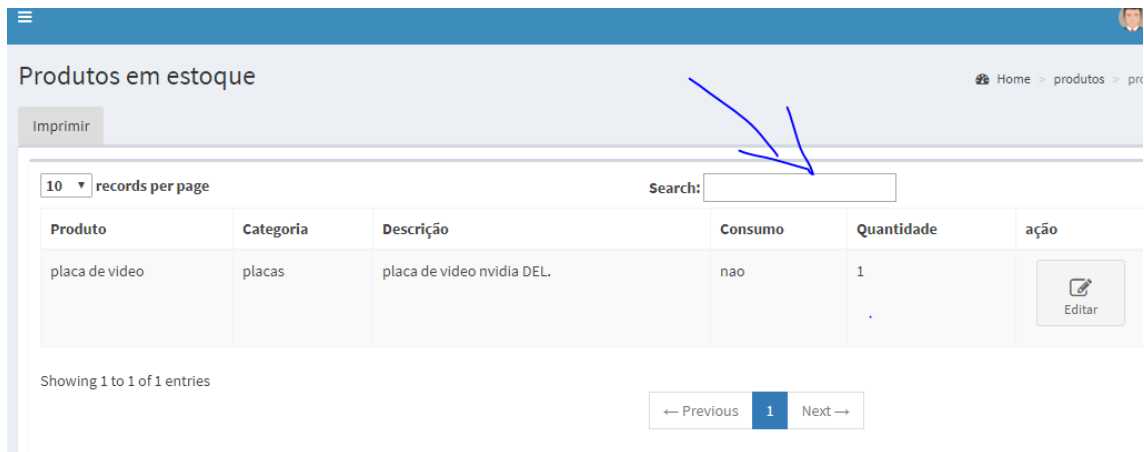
Produtos em estoque

Home > produtos > pro

Imprimir

10 records per page

Search:

| Produto | Categoria | Descrição | Consumo | Quantidade | ação |
|---|---|---|---|---|---|
| placa de video | placas | placa de video nvidia DEL. | nao | 1 | Editar |

Showing 1 to 1 of 1 entries

← Previous 1 Next →